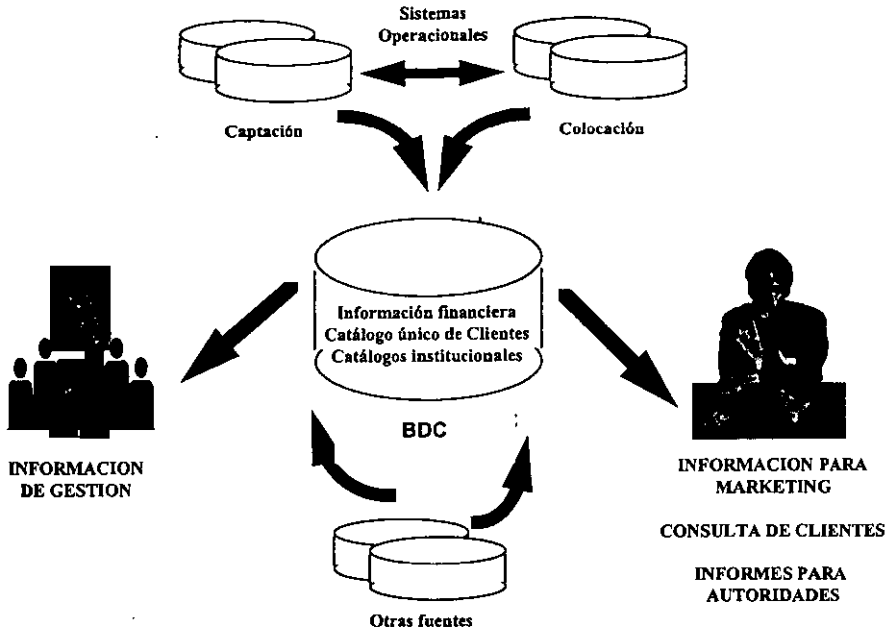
Sistemas Operacionales

Captación

Colocación

Información financiera
Catálogo único de Clientes
Catálogos institucionales

BDC

INFORMACION DE GESTION

INFORMACION PARA MARKETING

CONSULTA DE CLIENTES

INFORMES PARA AUTORIDADES

Otras fuentes